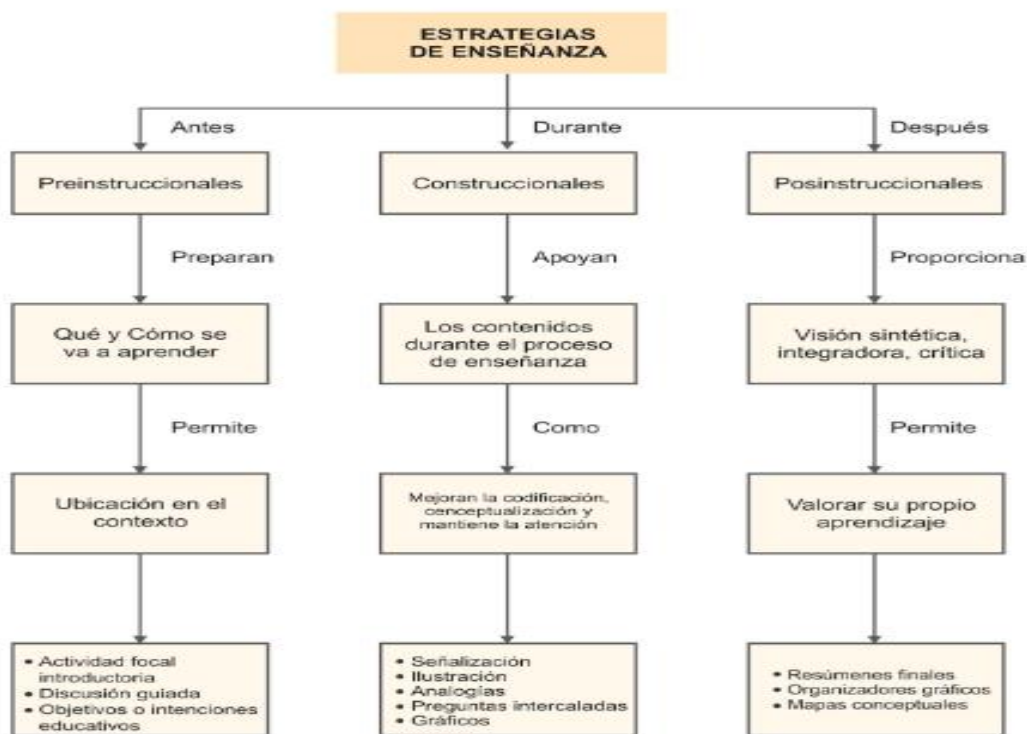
ESTRATEGIAS DE ENSEÑANZA

Antes

Preinstruccionales

Preparan

Qué y Cómo se va a aprender

Permite

Ubicación en el contexto

• Actividad focal introductoria
• Discusión guiada
• Objetivos o intenciones educativos

Durante

Construccionales

Apoyan

Los contenidos durante el proceso de enseñanza

Como

Mejoran la codificación, conceptualización y mantiene la atención

• Señalización
• Ilustración
• Analogías
• Preguntas intercaladas
• Gráficos

Después

Posinstruccionales

Proporciona

Visión sintética, integradora, crítica

Permite

Valorar su propio aprendizaje

• Resúmenes finales
• Organizadores gráficos
• Mapas conceptuales